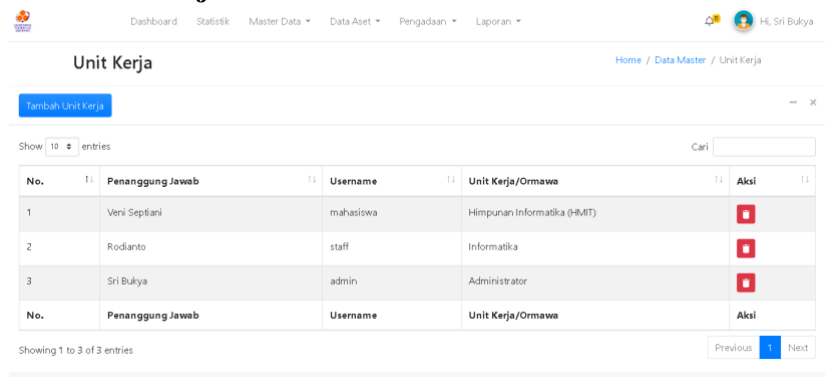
Dashboard Statistik Master Data ▾ Data Aset ▾ Pengadaan ▾ Laporan ▾

Hi, Sri Bukya

Unit Kerja

Home / Data Master / Unit Kerja

Tambah Unit Kerja

Show 10 entries

Cari

| No. | Penanggung Jawab | Username | Unit Kerja/Ormawa | Aksi |
|---|---|---|---|---|
| 1 | Veni Septiani | mahasiswa | Himpunan Informatika (HMIT) | |
| 2 | Rodianto | staff | Informatika | |
| 3 | Sri Bukya | admin | Administrator | |
| No. | Penanggung Jawab | Username | Unit Kerja/Ormawa | Aksi |

Showing 1 to 3 of 3 entries

Previous 1 Next